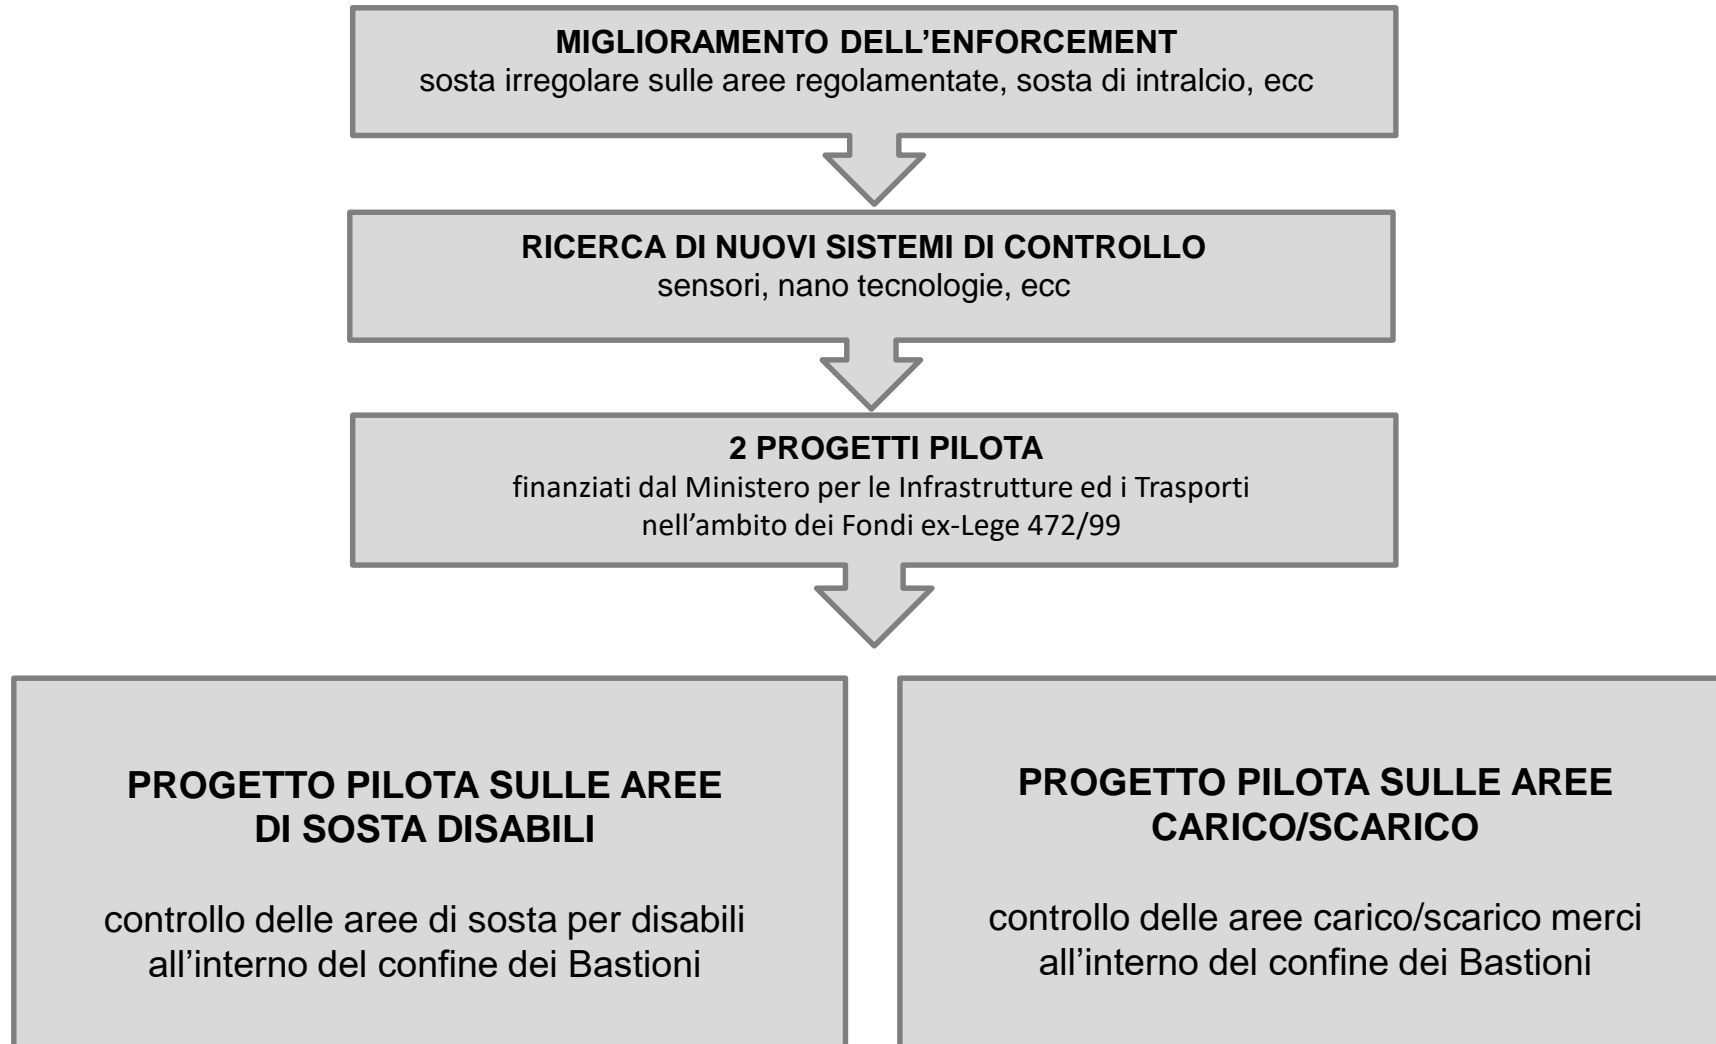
MIGLIORAMENTO DELL’ENFORCEMENT
sosta irregolare sulle aree regolamentate, sosta di intralcio, ecc

RICERCA DI NUOVI SISTEMI DI CONTROLLO
sensori, nano tecnologie, ecc

2 PROGETTI PILOTA
finanziati dal Ministero per le Infrastrutture ed i Trasporti nell’ambito dei Fondi ex-Lege 472/99

PROGETTO PILOTA SULLE AREE DI SOSTA DISABILI

controllo delle aree di sosta per disabili all’interno del confine dei Bastioni

PROGETTO PILOTA SULLE AREE CARICO/SCARICO

controllo delle aree carico/scarico merci all’interno del confine dei Bastioni